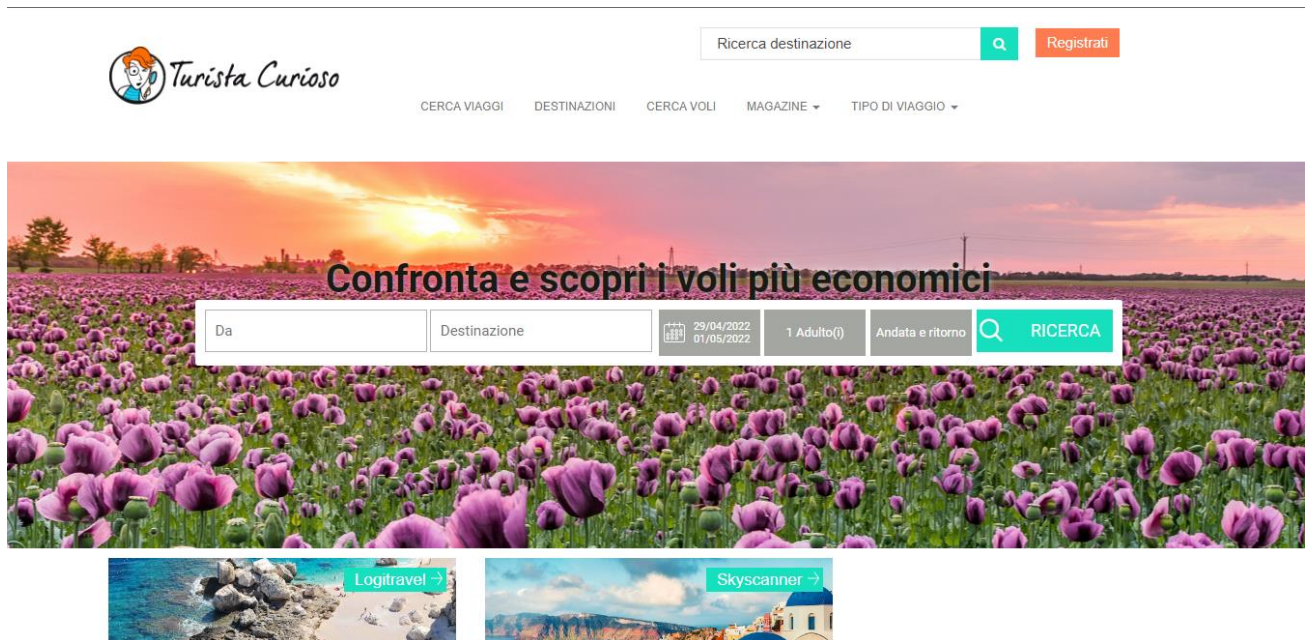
Turista Curioso

Ricerca destinazione

Registrati

CERCA VIAGGI DESTINAZIONI CERCA VOLI MAGAZINE TIPO DI VIAGGIO

Confronta e scopri i voli più economici

Da

Destinazione

29/04/2022
01/05/2022

1 Adulto(i)

Andata e ritorno

RICERCA

Logitravel →

Skyscanner →